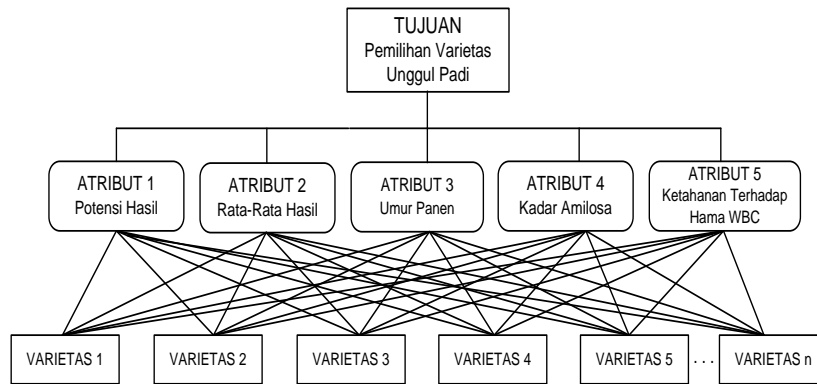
TUJUAN
Pemilihan Varietas Unggul Padi

ATRIBUT 1
Potensi Hasil

ATRIBUT 2
Rata-Rata Hasil

ATRIBUT 3
Umur Panen

ATRIBUT 4
Kadar Amilosa

ATRIBUT 5
Ketahanan Terhadap Hama WBC

VARIETAS 1

VARIETAS 2

VARIETAS 3

VARIETAS 4

VARIETAS 5

. . .

VARIETAS n